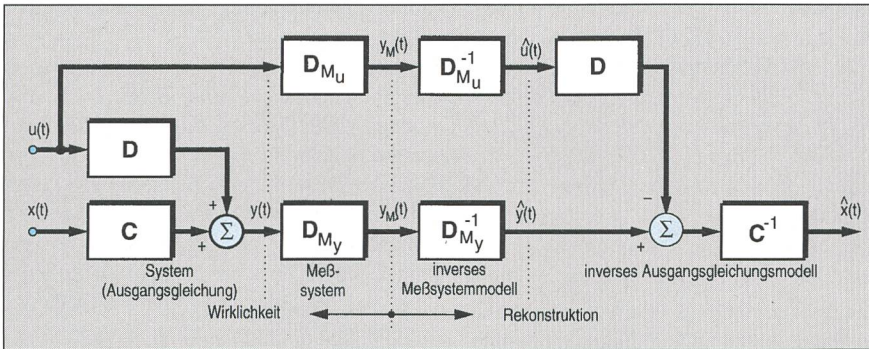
$D_{M_u}$

$y_M(t)$

$D_{M_u}^{-1}$

$\hat{u}(t)$

D

u(t)

D

x(t)

C

+

+

$\Sigma$

y(t)

$D_{M_y}$

$y_M(t)$

$D_{M_y}^{-1}$

$\hat{y}(t)$

−

+

$\Sigma$

$C^{-1}$

$\hat{x}(t)$

System (Ausgangsgleichung)

Meß-system

inverses Meßsystemmodell

inverses Ausgangsgleichungsmodell

Wirklichkeit

Rekonstruktion